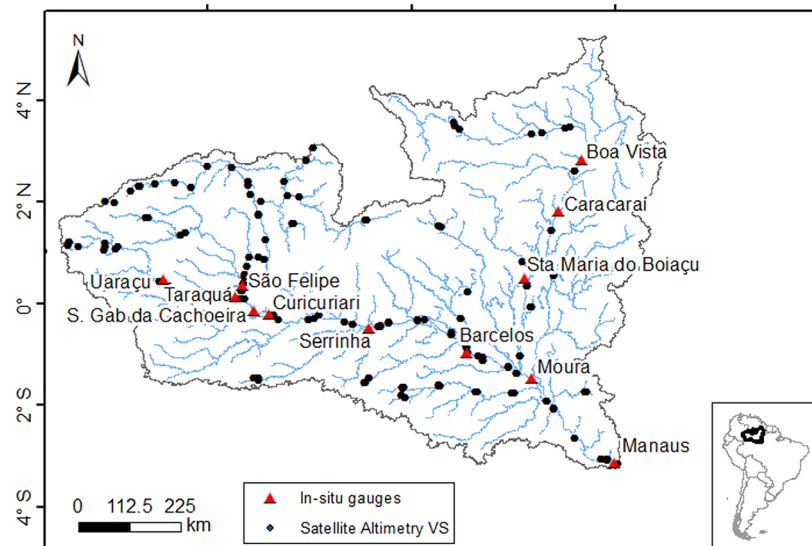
N

4° N

2° N

0°

2° S

4° S

Boa Vista

Caracaraí

Sta Maria do Boiaçu

Uaraçu

São Felipe

Taraquá

Curicuriari

S. Gab.da Cachoeira

Serrinha

Barcelos

Moura

Manaus

0 112.5 225 km

In-situ gauges

Satellite Altimetry VS